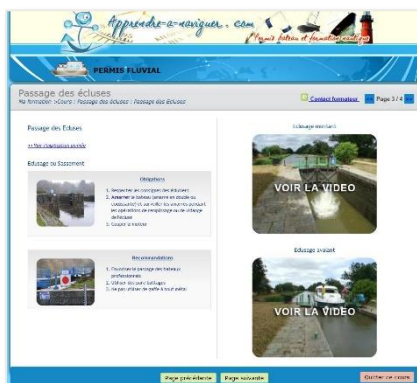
Apprendre-a-naviguer.com
Permis bateau et formation nautique

PERMIS FLUVIAL

Passage des écluses
Ma formation > Cours > Passage des écluses > Passage des Écluses

Contact formateur
Page 3 / 4

Passage des Écluses

<< Voir organisation globale

Éclusage ou Bassinement

Obligations

1. Respecter les consignes des éclusiers
2. Amarrer le bateau (amarre en double ou coulissante) et se méfier les amarres pendant les opérations de remplissage ou de vidange (éclusage)
3. Couper le moteur

Recommandations

1. Favoriser le passage des bateaux professionnels
2. Utiliser des pare-battages
3. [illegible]

Éclusage montant

VOIR LA VIDEO

Éclusage avalant

VOIR LA VIDEO

Page précédente
Page suivante
Quitter ce cours